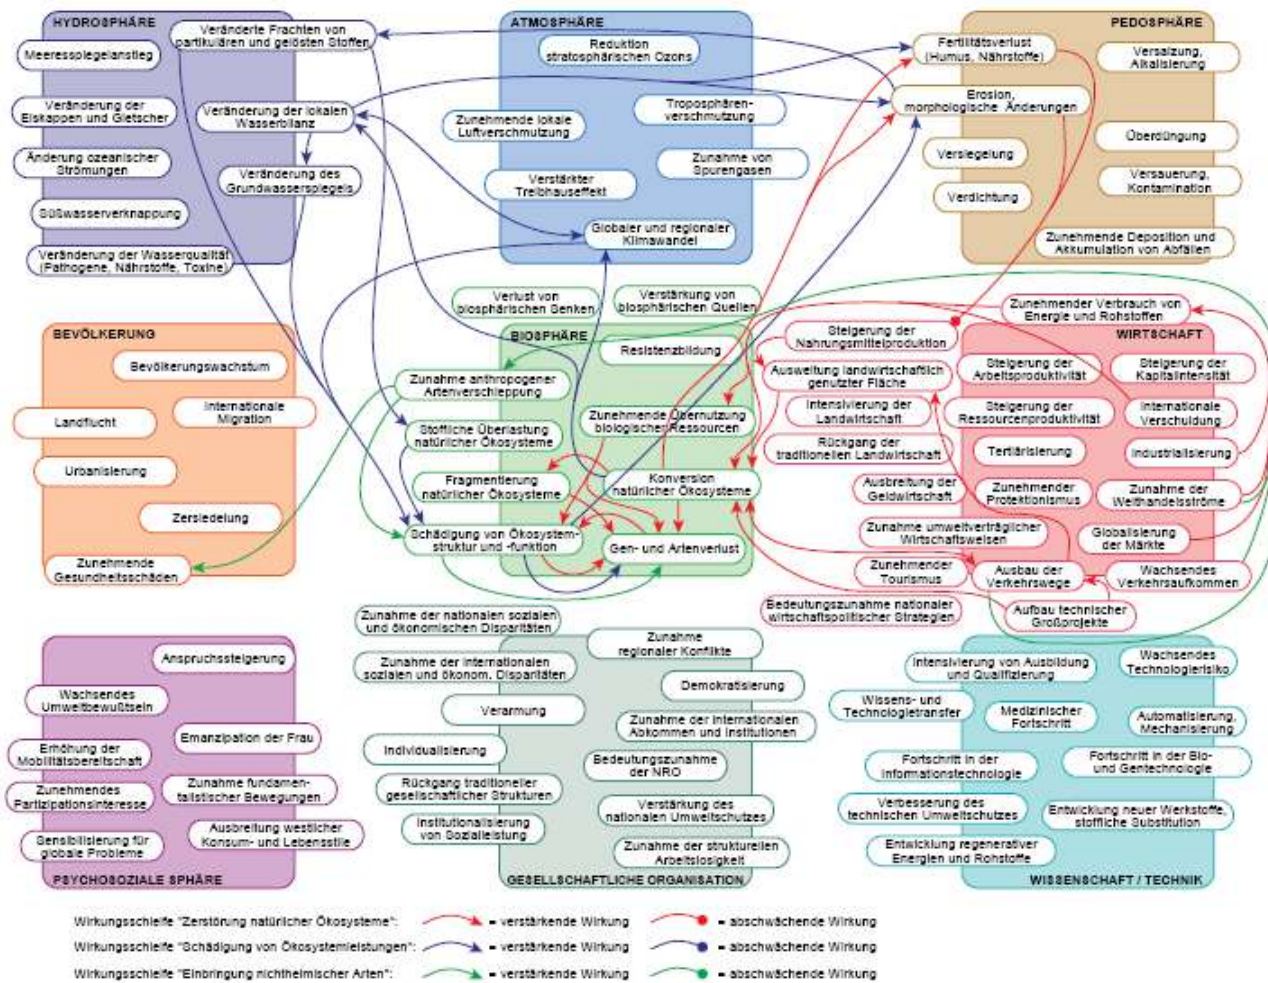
HYDROSPHÄRE

Meeresspiegelanstieg

Veränderte Frachten von partikulären und gelösten Stoffen

Veränderung der Eiskappen und Gletscher

Veränderung der lokalen Wasserbilanz

Änderung ozeanischer Strömungen

Veränderung des Grundwasserspiegels

Süßwasserverknappung

Veränderung der Wasserqualität (Pathogene, Nährstoffe, Toxine)

ATMOSPHÄRE

Reduktion stratosphärischen Ozons

Zunehmende lokale Luftverschmutzung

Troposphärenverschmutzung

Verstärkter Treibhauseffekt

Zunahme von Spurengasen

Globaler und regionaler Klimawandel

PEDOSPHÄRE

Fertilitätsverlust (Humus, Nährstoffe)

Versalzung, Alkalisierung

Erosion, morphologische Änderungen

Überdüngung

Versiegelung

Verdichtung

Versauerung, Kontamination

Zunehmende Deposition und Akkumulation von Abfällen

BEVÖLKERUNG

Bevölkerungswachstum

Landflucht

Internationale Migration

Urbanisierung

Zersiedelung

Zunehmende Gesundheitsschäden

Verlust von biosphärischen Senken

Verstärkung von biosphärischen Quellen

BIOSPHÄRE

Resistenzbildung

Zunahme anthropogener Artenverschleppung

Stoffliche Überlastung natürlicher Ökosysteme

Zunehmende Übernutzung biologischer Ressourcen

Fragmentierung natürlicher Ökosysteme

Konversion natürlicher Ökosysteme

Schädigung von Ökosystemstruktur und -funktion

Gen- und Artenverlust

Zunehmender Verbrauch von Energie und Rohstoffen

WIRTSCHAFT

Steigerung der Nahrungsmittelproduktion

Ausweitung landwirtschaftlich genutzter Fläche

Steigerung der Arbeitsproduktivität

Steigerung der Kapitalintensität

Intensivierung der Landwirtschaft

Steigerung der Ressourcenproduktivität

Internationale Verschuldung

Rückgang der traditionellen Landwirtschaft

Tertiärisierung

Industrialisierung

Ausbreitung der Geldwirtschaft

Zunehmender Protektionismus

Zunahme der Welthandelsströme

Zunahme umweltverträglicher Wirtschaftsweisen

Globalisierung der Märkte

Zunehmender Tourismus

Ausbau der Verkehrswege

Wachsendes Verkehrsaufkommen

Bedeutungszunahme nationaler wirtschaftspolitischer Strategien

Aufbau technischer Großprojekte

Anspruchssteigerung

Wachsendes Umweltbewußtsein

Emanzipation der Frau

Erhöhung der Mobilitätsbereitschaft

Zunehmendes Partizipationsinteresse

Zunahme fundamentalistischer Bewegungen

Sensibilisierung für globale Probleme

Ausbreitung westlicher Konsum- und Lebensstile

PSYCHOSOZIALE SPHÄRE

Zunahme der nationalen sozialen und ökonomischen Disparitäten

Zunahme regionaler Konflikte

Zunahme der internationalen sozialen und ökonom. Disparitäten

Demokratisierung

Verarmung

Zunahme der internationalen Abkommen und Institutionen

Individualisierung

Bedeutungszunahme der NRO

Rückgang traditioneller gesellschaftlicher Strukturen

Verstärkung des nationalen Umweltschutzes

Institutionalisierung von Sozialleistung

Zunahme der strukturellen Arbeitslosigkeit

GESELLSCHAFTLICHE ORGANISATION

Intensivierung von Ausbildung und Qualifizierung

Wachsendes Technologierisiko

Wissens- und Technologietransfer

Medizinischer Fortschritt

Automatisierung, Mechanisierung

Fortschritt in der Informationstechnologie

Fortschritt in der Bio- und Gentechnologie

Verbesserung des technischen Umweltschutzes

Entwicklung neuer Werkstoffe, stoffliche Substitution

Entwicklung regenerativer Energien und Rohstoffe

WISSENSCHAFT / TECHNIK

Wirkungsschleife "Zerstörung natürlicher Ökosysteme": = verstärkende Wirkung = abschwächende Wirkung

Wirkungsschleife "Schädigung von Ökosystemleistungen": = verstärkende Wirkung = abschwächende Wirkung

Wirkungsschleife "Einbringung nichtheimischer Arten": = verstärkende Wirkung = abschwächende Wirkung